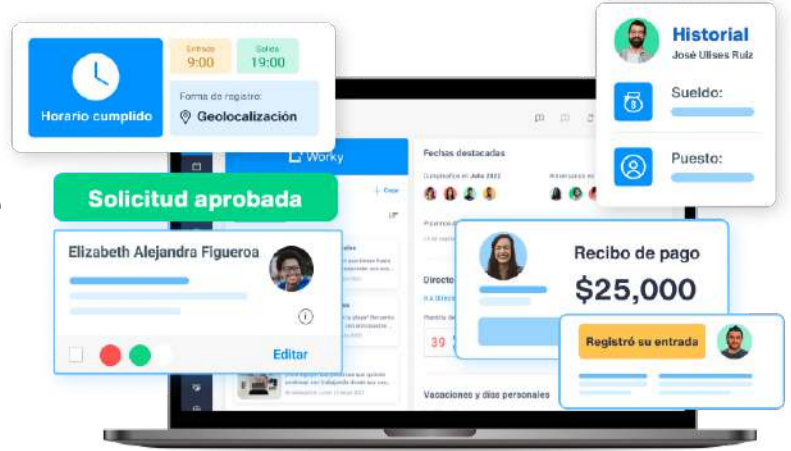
Horario cumplido

Entrada 9:00

Salida 19:00

Forma de registro:

Geolocalización

Historial
José Ulises Ruiz

Sueldo:

Puesto:

Worky

Fechas destacadas

Cumpleaños en Julio 2022

Aniversarios en

Solicitud aprobada

Elizabeth Alejandra Figueroa

Editar

Recibo de pago
$25,000

Registró su entrada

Directo

39

Vacaciones y días personales